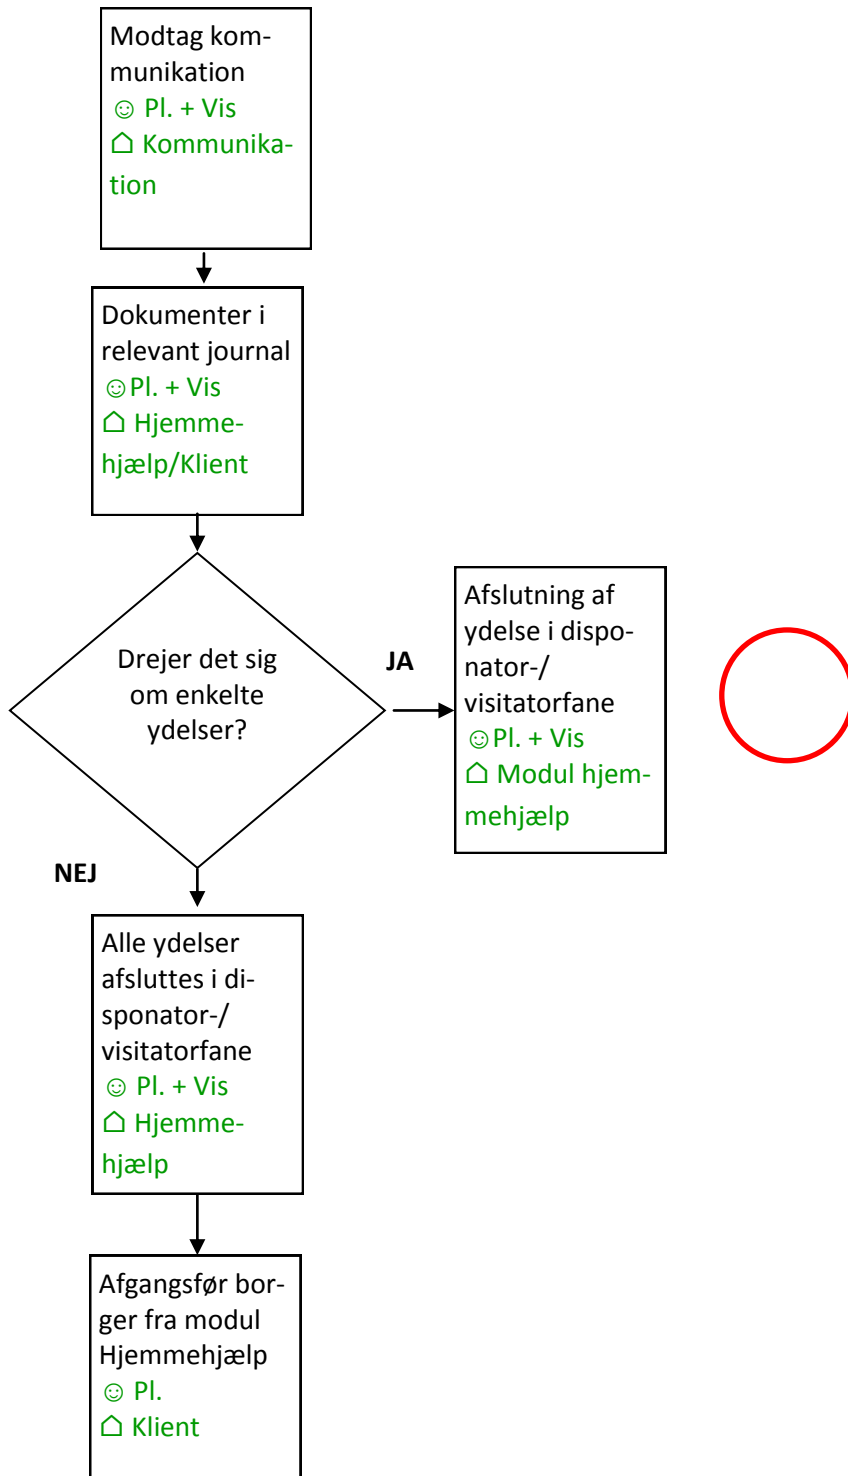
Modtag kommunikation
☺ Pl. + Vis
⌂ Kommunikation

Dokumenter i relevant journal
☺ Pl. + Vis
⌂ Hjemmehjælp/Klient

Drejer det sig om enkelte ydelser?

JA

Afslutning af ydelse i disponator-/ visitatorfane
☺ Pl. + Vis
⌂ Modul hjemmehjælp

NEJ

Alle ydelser afsluttes i disponator-/ visitatorfane
☺ Pl. + Vis
⌂ Hjemmehjælp

Afgangsfør borger fra modul Hjemmehjælp
☺ Pl.
⌂ Klient